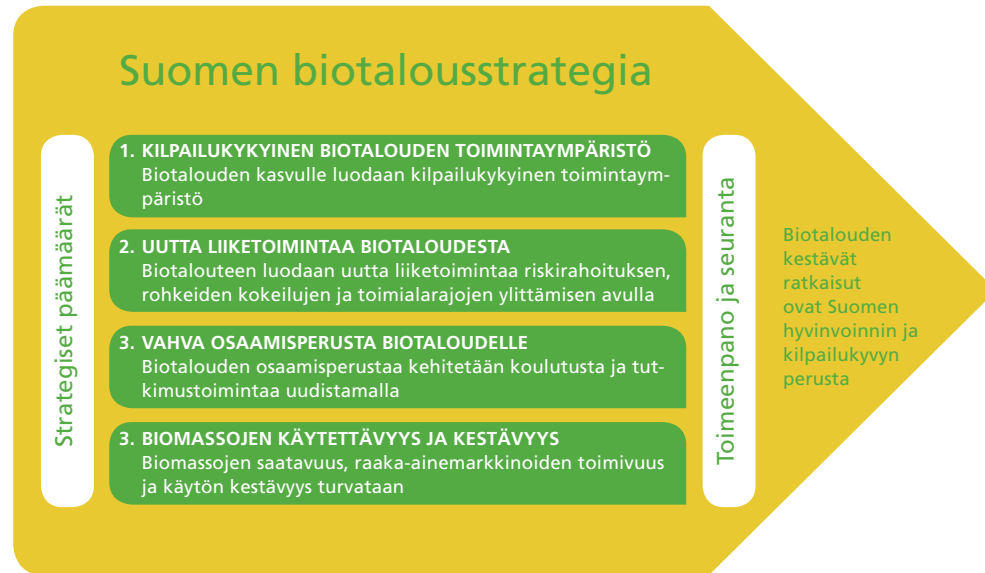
Suomen biotalousstrategia

Strategiset päämäärät

1. KILPAILUKYKYINEN BIOTALOUDEN TOIMINTAYMPÄRISTÖ
Biotalouden kasvulle luodaan kilpailukykyinen toimintaympäristö

2. UUTTA LIIKETOIMINTAA BIOTALOUDESTA
Biotalouteen luodaan uutta liiketoimintaa riskirahoituksen, rohkeiden kokeilujen ja toimialarajojen ylittämisen avulla

3. VAHVA OSAAMISPERUSTA BIOTALOUDELLE
Biotalouden osaamisperustaa kehitetään koulutusta ja tutkimustoimintaa uudistamalla

3. BIOMASSOJEN KÄYTETTÄVYYS JA KESTÄVYYS
Biomassojen saatavuus, raaka-ainemarkkinoiden toimivuus ja käytön kestävyys turvataan

Toimeenpano ja seuranta

Biotalouden kestävät ratkaisut ovat Suomen hyvinvoinnin ja kilpailukyvyn perusta